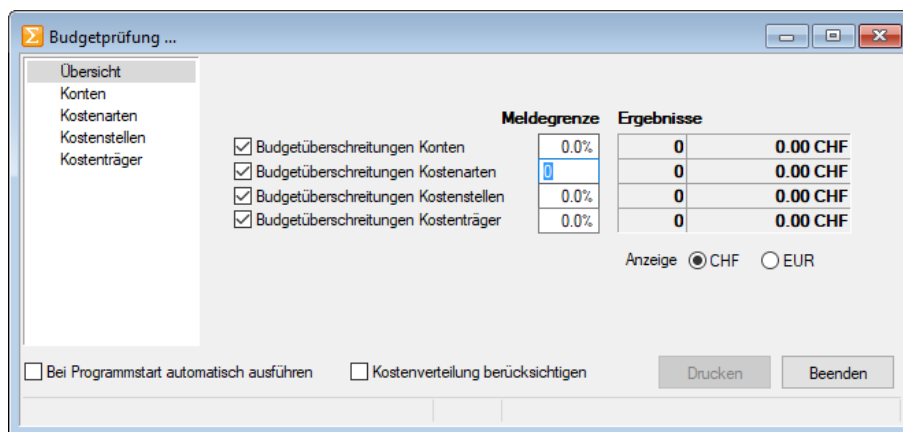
Budgetprüfung ...

Übersicht
Konten
Kostenarten
Kostenstellen
Kostenträger

| | Meldegrenze | Ergebnisse | |
|---|---|---|---|
| Budgetüberschreitungen Konten | 0.0% | 0 | 0.00 CHF |
| Budgetüberschreitungen Kostenarten | 0 | 0 | 0.00 CHF |
| Budgetüberschreitungen Kostenstellen | 0.0% | 0 | 0.00 CHF |
| Budgetüberschreitungen Kostenträger | 0.0% | 0 | 0.00 CHF |

Anzeige CHF EUR

Bei Programmstart automatisch ausführen
Kostenverteilung berücksichtigen
Drucken
Beenden